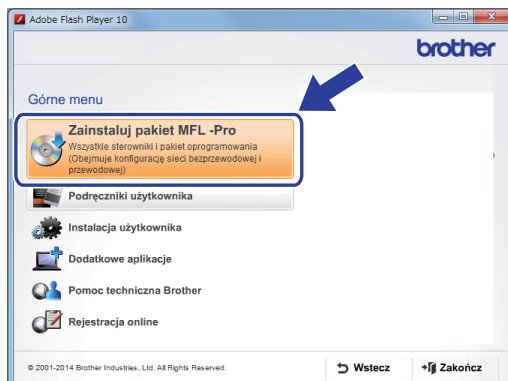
Adobe Flash Player 10

brother

Górne menu

Zainstaluj pakiet MFL -Pro
Wszystkie sterowniki i pakiet oprogramowania (Obejmuje konfigurację sieci bezprzewodowej i przewodowej)

Podręczniki użytkownika

Instalacja użytkownika

Dodatkowe aplikacje

Pomoc techniczna Brother

Rejestracja online

© 2001-2014 Brother Industries, Ltd. All Rights Reserved.

Wstecz

Zakończ